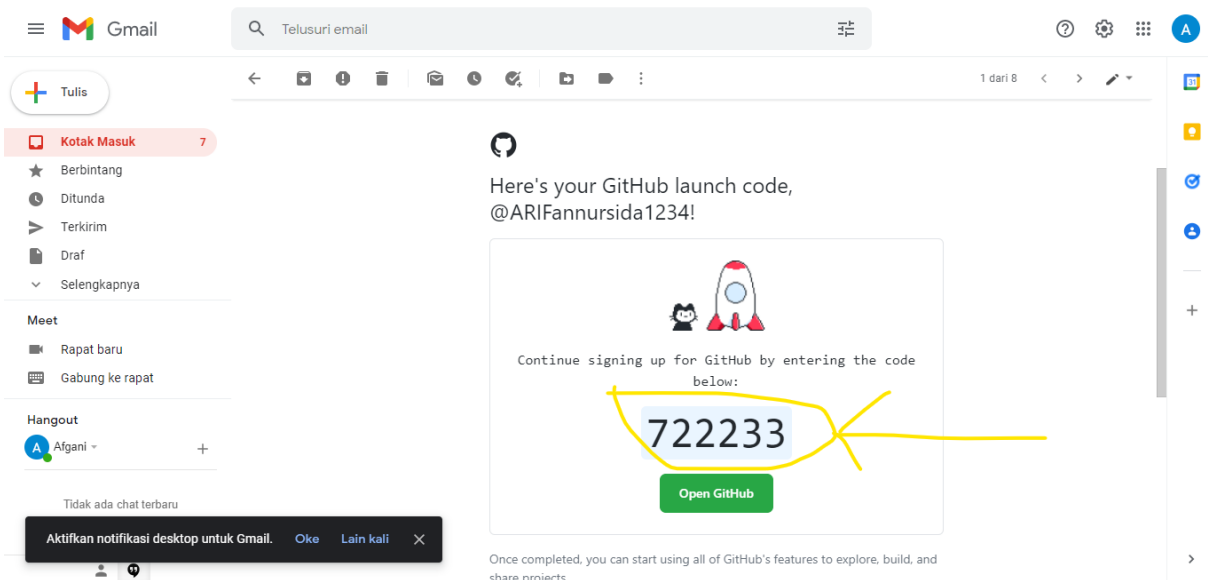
Gmail

Telusuri email

A

Tulis

Kotak Masuk 7
Berbintang
Ditunda
Terkirim
Draf
Selengkapnya

Meet
Rapat baru
Gabung ke rapat

Hangout
Afgani

Tidak ada chat terbaru

1 dari 8

Here's your GitHub launch code, @ARIFannursida1234!

Continue signing up for GitHub by entering the code below:

722233

Open GitHub

Once completed, you can start using all of GitHub's features to explore, build, and share projects

Aktifkan notifikasi desktop untuk Gmail. Oke Lain kali